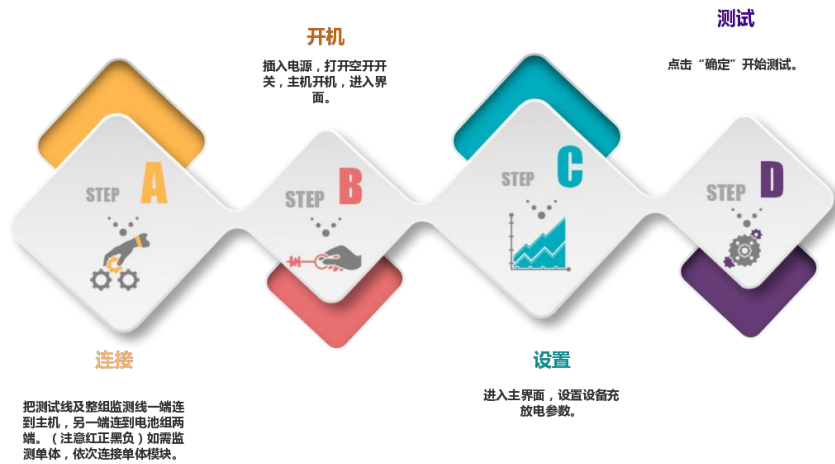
STEP A

连接

把测试线及整组监测线一端连到主机，另一端连到电池组两端。（注意红正黑负）如需监测单体，依次连接单体模块。

开机

插入电源，打开空开开关，主机开机，进入界面。

STEP B

STEP C

设置

进入主界面，设置设备充放电参数。

测试

点击“确定”开始测试。

STEP D